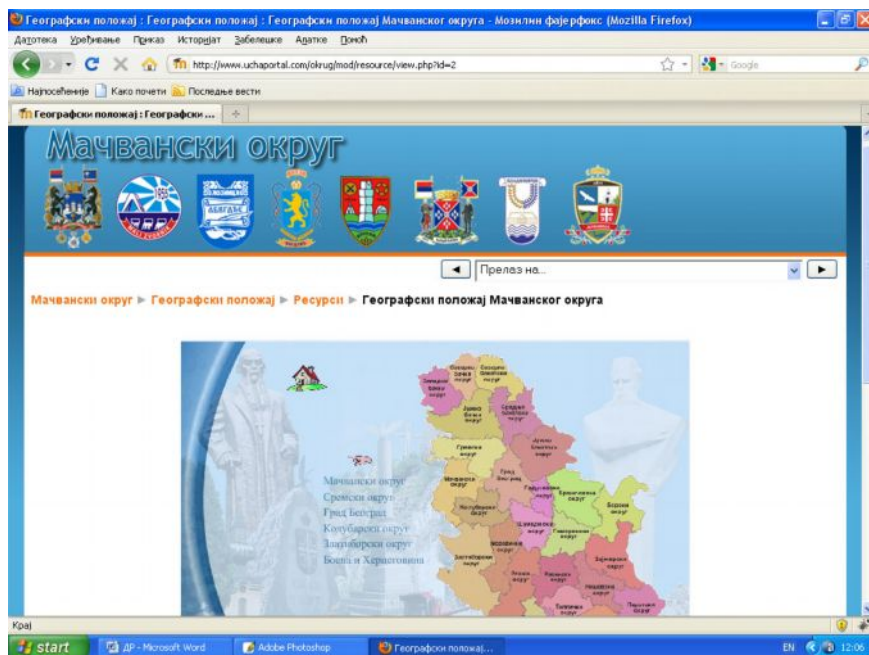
Географски положај : Географски положај : Географски положај Мачванског округа - Мозилин фајерфокс (Mozilla Firefox)

Датотека Уређивање Приказ Историјат Забелешке Алатке Помоћ

http://www.uchaportal.com/okrug/mod/resource/view.php?id=2

Google

Најпосећеније Како почети Последње вести

Географски положај : Географски ...

Мачвански округ

Прелаз на...

Мачвански округ ► Географски положај ► Ресурси ► Географски положај Мачванског округа

Мачвански округ
Сремски округ
Град Београд
Колубарски округ
Златиборски округ
Босна и Херцеговина

Западно бачки округ
Северно бачки округ
Јужно бачки округ
Средње банатски округ
Јужно банатски округ
Сремски округ
Град Београд
Мачвански округ
Колубарски округ
Браничевски округ
Борски округ
Шумадијски округ
Поморавски округ
Зајечарски округ
Златиборски округ
Расински округ
Нишавски округ
Пиротски округ
Топлички округ

Крај

start
ДР - Microsoft Word
Adobe Photoshop
Географски положај...
EN
12:06